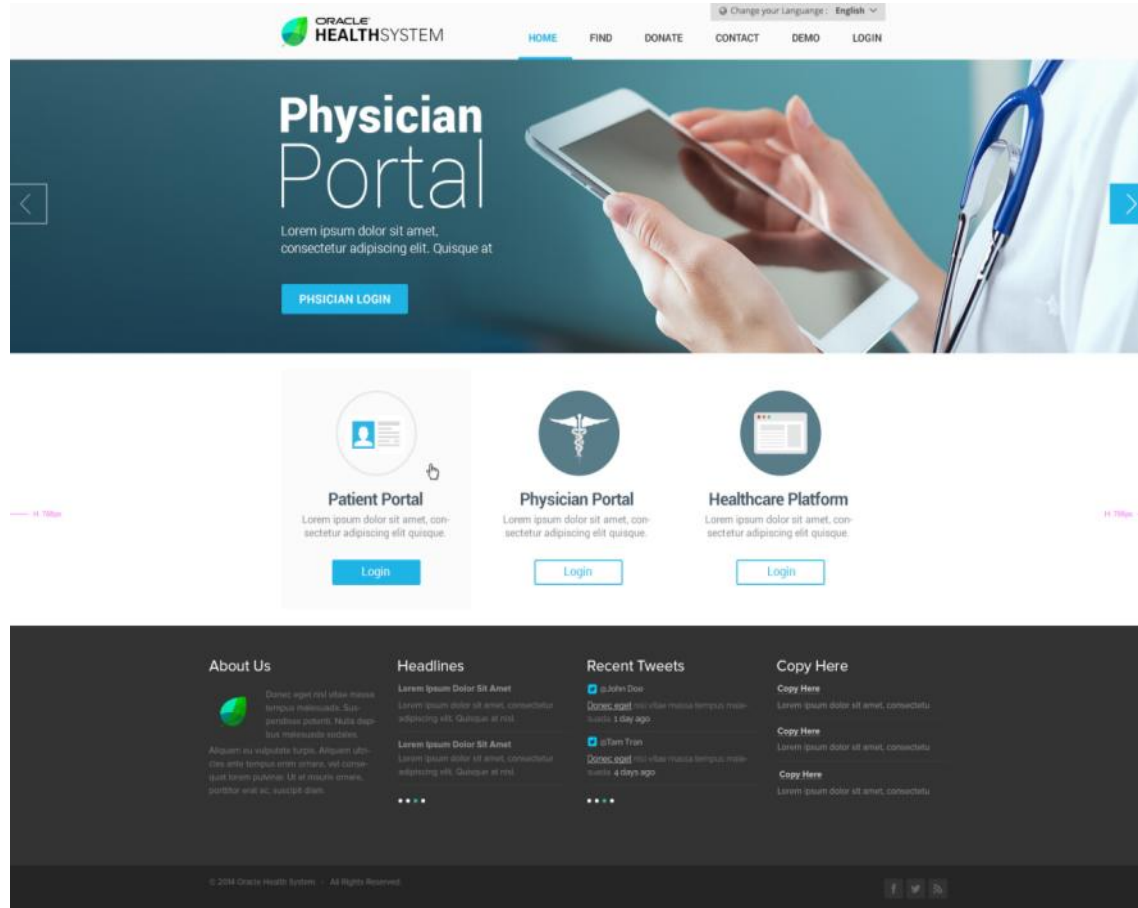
ORACLE HEALTHSYSTEM

Change your Language : English

HOME FIND DONATE CONTACT DEMO LOGIN

Physician Portal

Lorem ipsum dolor sit amet, consectetur adipiscing elit. Quisque at

PHSICIAN LOGIN

H: 768px

Patient Portal
Lorem ipsum dolor sit amet, consectetur adipiscing elit quisque.
Login

Physician Portal
Lorem ipsum dolor sit amet, consectetur adipiscing elit quisque.
Login

Healthcare Platform
Lorem ipsum dolor sit amet, consectetur adipiscing elit quisque.
Login

H: 768px

About Us

Donec eget nisl vitae massa tempus malesuada. Suspendisse potenti. Nulla dapibus malesuada sodales. Aliquam eu vulputate turpis. Aliquam ultricies ante tempus enim ornare, vel consequat lorem pulvinar. Ut at mauris ornare, porttitor erat ac, suscipit diam.

Headlines

Lorem Ipsum Dolor Sit Amet
Lorem ipsum dolor sit amet, consectetur adipiscing elit. Quisque at nisl.

Lorem Ipsum Dolor Sit Amet
Lorem ipsum dolor sit amet, consectetur adipiscing elit. Quisque at nisl.

Recent Tweets

@John Doe
Donec eget nisl vitae massa tempus malesuada 1 day ago

@Tam Tran
Donec eget nisl vitae massa tempus malesuada 4 days ago

Copy Here

Copy Here
Lorem ipsum dolor sit amet, consectetu

Copy Here
Lorem ipsum dolor sit amet, consectetu

Copy Here
Lorem ipsum dolor sit amet, consectetu

© 2014 Oracle Health System - All Rights Reserved